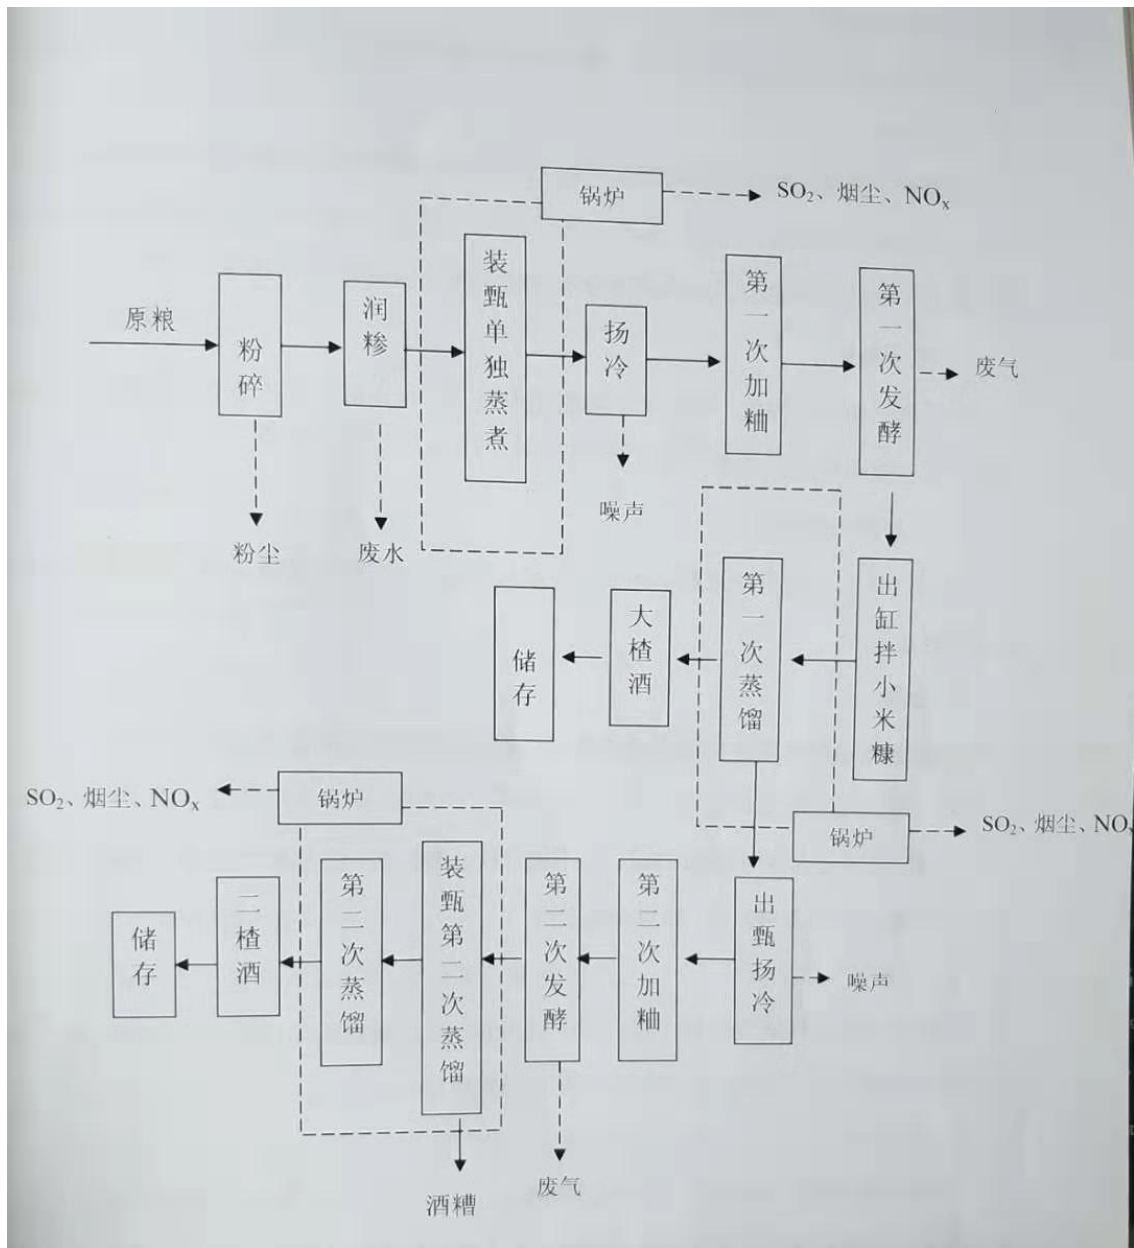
锅炉
$SO_2$、烟尘、$NO_x$

原粮
粉碎
润糁
装甑单独蒸煮
扬冷
第一次加曲
第一次发酵
废气

粉尘
废水
噪声

出缸拌小米糠
第一次蒸馏
大楂酒
储存

$SO_2$、烟尘、$NO_x$
锅炉
锅炉
$SO_2$、烟尘、$NO_x$

出甑扬冷
噪声
第二次加曲
第二次发酵
装甑第二次蒸馏
第二次蒸馏
二楂酒
储存

酒糟
废气